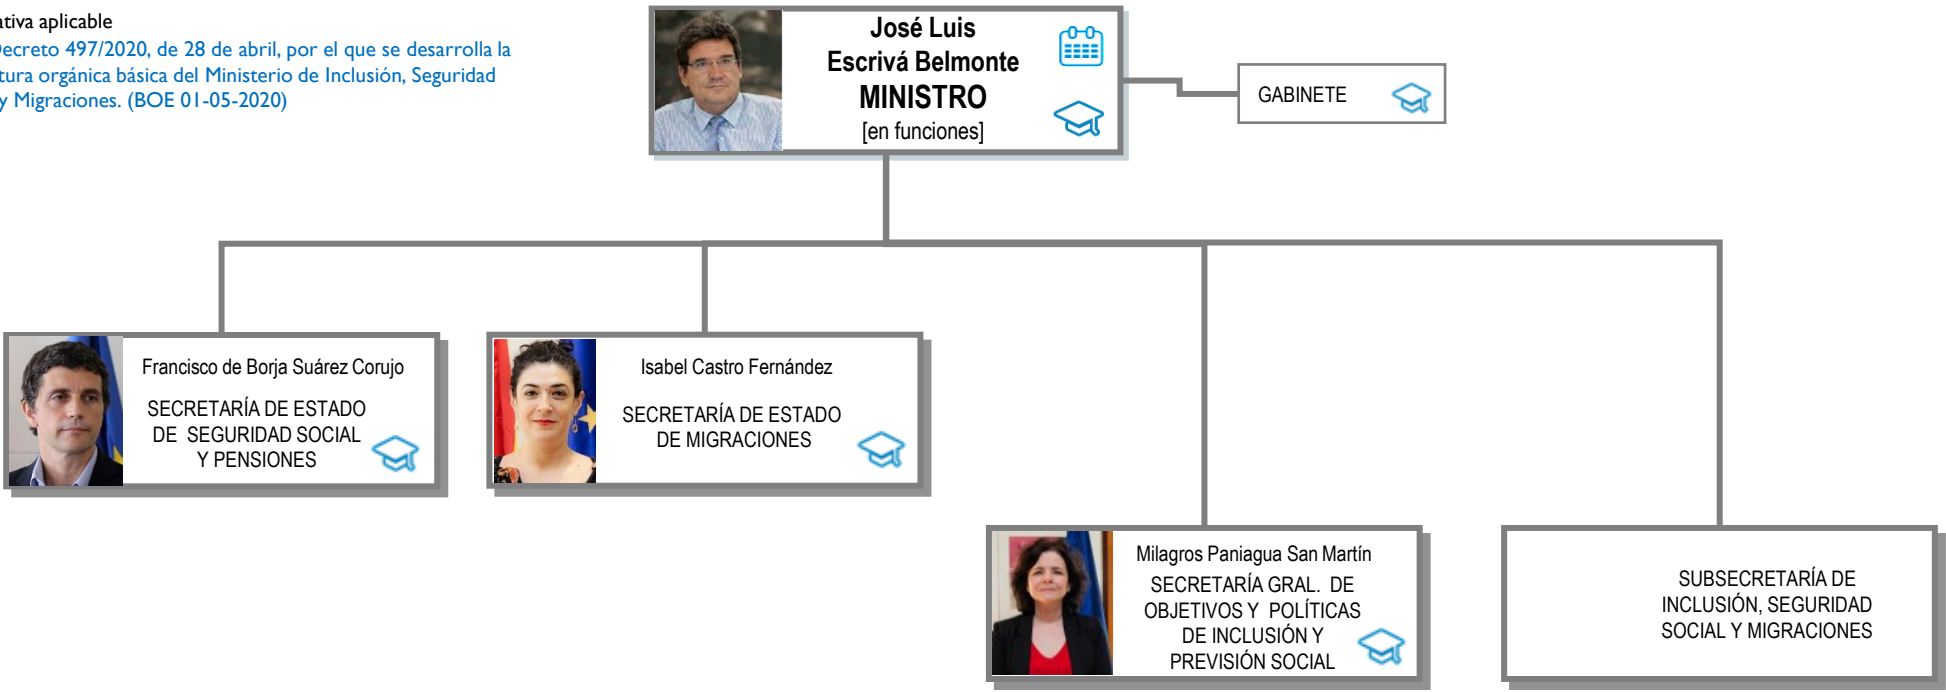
ativa aplicable
Decreto 497/2020, de 28 de abril, por el que se desarrolla la tura orgánica básica del Ministerio de Inclusión, Seguridad y Migraciones. (BOE 01-05-2020)

José Luis
Escrivá Belmonte
MINISTRO
[en funciones]

GABINETE

Francisco de Borja Suárez Corujo
SECRETARÍA DE ESTADO DE SEGURIDAD SOCIAL Y PENSIONES

Isabel Castro Fernández
SECRETARÍA DE ESTADO DE MIGRACIONES

Milagros Paniagua San Martín
SECRETARÍA GRAL. DE OBJETIVOS Y POLÍTICAS DE INCLUSIÓN Y PREVISIÓN SOCIAL

SUBSECRETARÍA DE INCLUSIÓN, SEGURIDAD SOCIAL Y MIGRACIONES